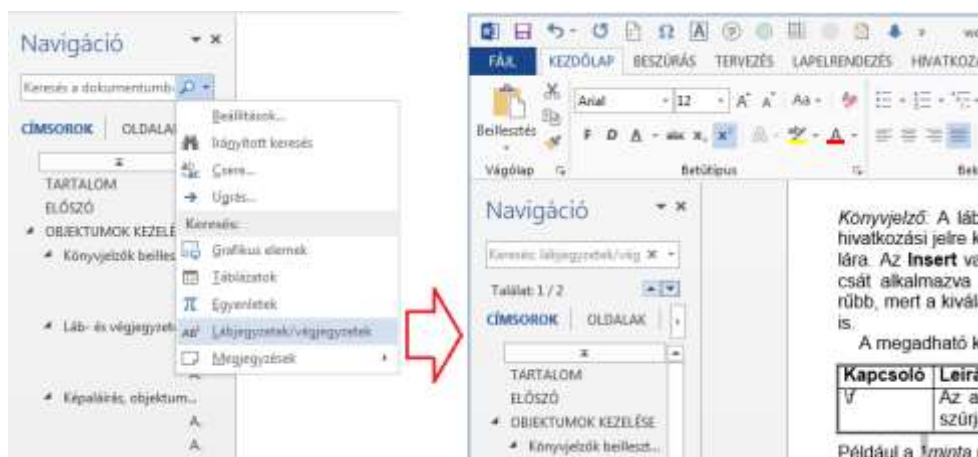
Navigáció

Keresés a dokumentumb

CÍMSOROK OLDALAK

TARTALOM
ELŐSZÓ
OBJEKTUMOK KEZELÉ
Könyvjelzők beilles
Láb- és végjegyzet
Képaláírás, objektum...
A
A

Beállítások...
Irányított keresés
Csere...
Ugrás...
Keresés:
Grafikus elemek
Táblázatok
Egyenletek
Lábjegyzetek/végjegyzetek
Megjegyzések

FÁJL KEZDŐLAP BESZÚRÁS TERVEZÉS LAPELRENDEZÉS HIVATKOZÁ

Beillesztés
Arial 12
Vágólap
Betűtípus
Bek

Navigáció

Keresés: lábjegyzetek/vég
Találat: 1 / 2
CÍMSOROK OLDALAK

TARTALOM
ELŐSZÓ
OBJEKTUMOK KEZELÉSE
Könyvjelzők beilleszt...

Könyvjelző: A láb hivatkozási jelre k lára. Az Insert va csát alkalmazva rűbb, mert a kivál is.

A megadható k

| Kapcsoló | Leírá |
|---|---|
| \f | Az a szűrj |

Például a Minta